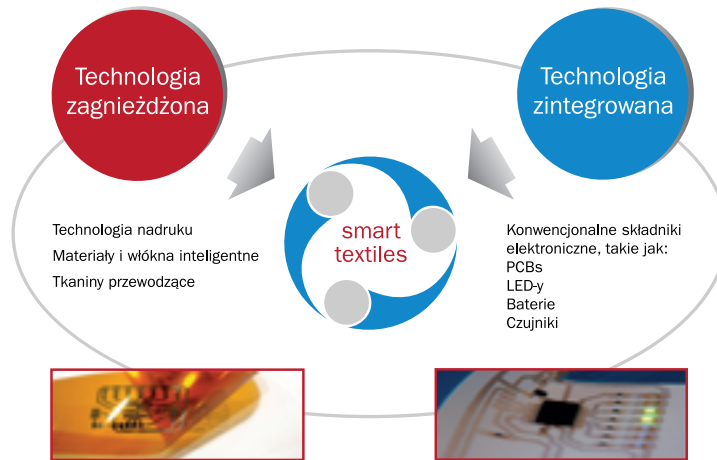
Technologia zagnieżdżona

Technologia zintegrowana

smart textiles

Technologia nadruku
Materiały i włókna inteligentne
Tkaniny przewodzące

Konwencjonalne składniki elektroniczne, takie jak:
PCBs
LED-y
Baterie
Czujniki